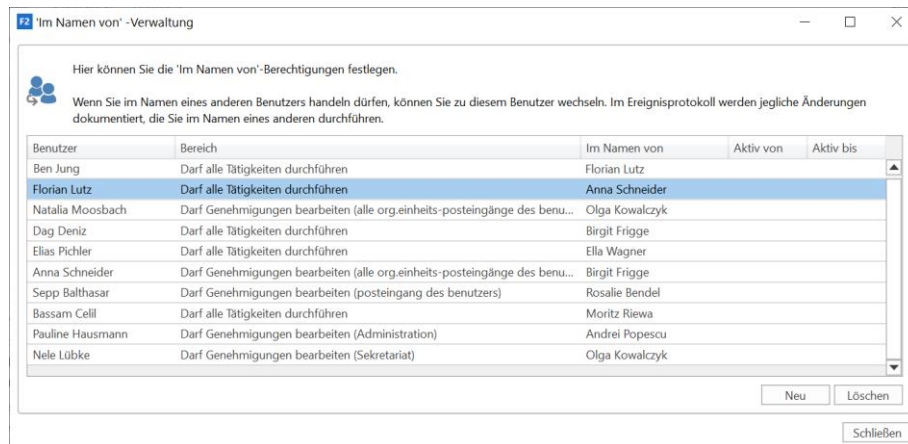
F2 'Im Namen von' -Verwaltung

Hier können Sie die 'Im Namen von'-Berechtigungen festlegen.

Wenn Sie im Namen eines anderen Benutzers handeln dürfen, können Sie zu diesem Benutzer wechseln. Im Ereignisprotokoll werden jegliche Änderungen dokumentiert, die Sie im Namen eines anderen durchführen.

| Benutzer | Bereich | Im Namen von | Aktiv von | Aktiv bis |
|---|---|---|---|---|
| Ben Jung | Darf alle Tätigkeiten durchführen | Florian Lutz | | |
| Florian Lutz | Darf alle Tätigkeiten durchführen | Anna Schneider | | |
| Natalia Moosbach | Darf Genehmigungen bearbeiten (alle org.einheits-posteingänge des benu... | Olga Kowalczyk | | |
| Dag Deniz | Darf alle Tätigkeiten durchführen | Birgit Frigge | | |
| Elias Pichler | Darf alle Tätigkeiten durchführen | Ella Wagner | | |
| Anna Schneider | Darf Genehmigungen bearbeiten (alle org.einheits-posteingänge des benu... | Birgit Frigge | | |
| Sepp Balthasar | Darf Genehmigungen bearbeiten (posteingang des benutzers) | Rosalie Bendel | | |
| Bassam Celil | Darf alle Tätigkeiten durchführen | Moritz Riewa | | |
| Pauline Hausmann | Darf Genehmigungen bearbeiten (Administration) | Andrei Popescu | | |
| Nele Lübke | Darf Genehmigungen bearbeiten (Sekretariat) | Olga Kowalczyk | | |

Neu Löschen

Schließen